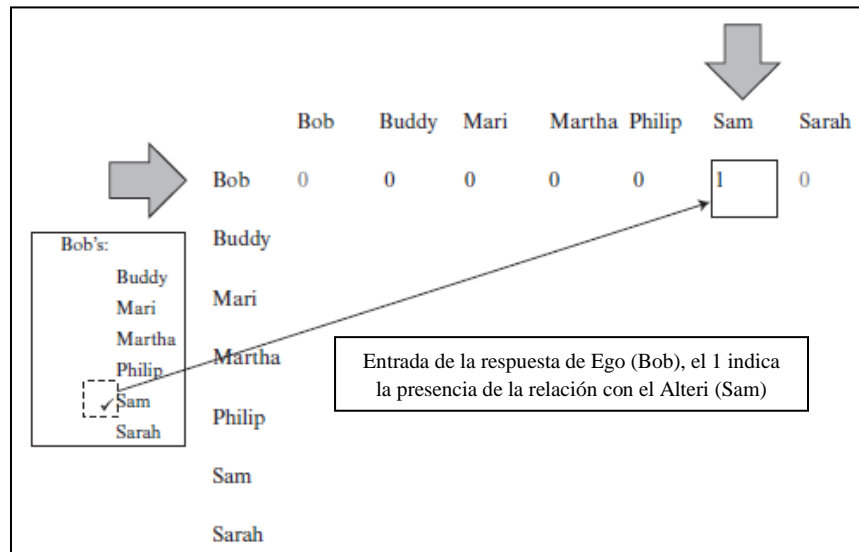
| | Bob | Buddy | Mari | Martha | Philip | Sam | Sarah |
|---|---|---|---|---|---|---|---|
| Bob | 0 | 0 | 0 | 0 | 0 | 1 | 0 |
| Buddy | | | | | | | |
| Mari | | | | | | | |
| Martha | | | | | | | |
| Philip | | | | | | | |
| Sam | | | | | | | |
| Sarah | | | | | | | |

Bob's:
Buddy
Mari
Martha
Philip
✓ Sam
Sarah

Entrada de la respuesta de Ego (Bob), el 1 indica la presencia de la relación con el Alteri (Sam)